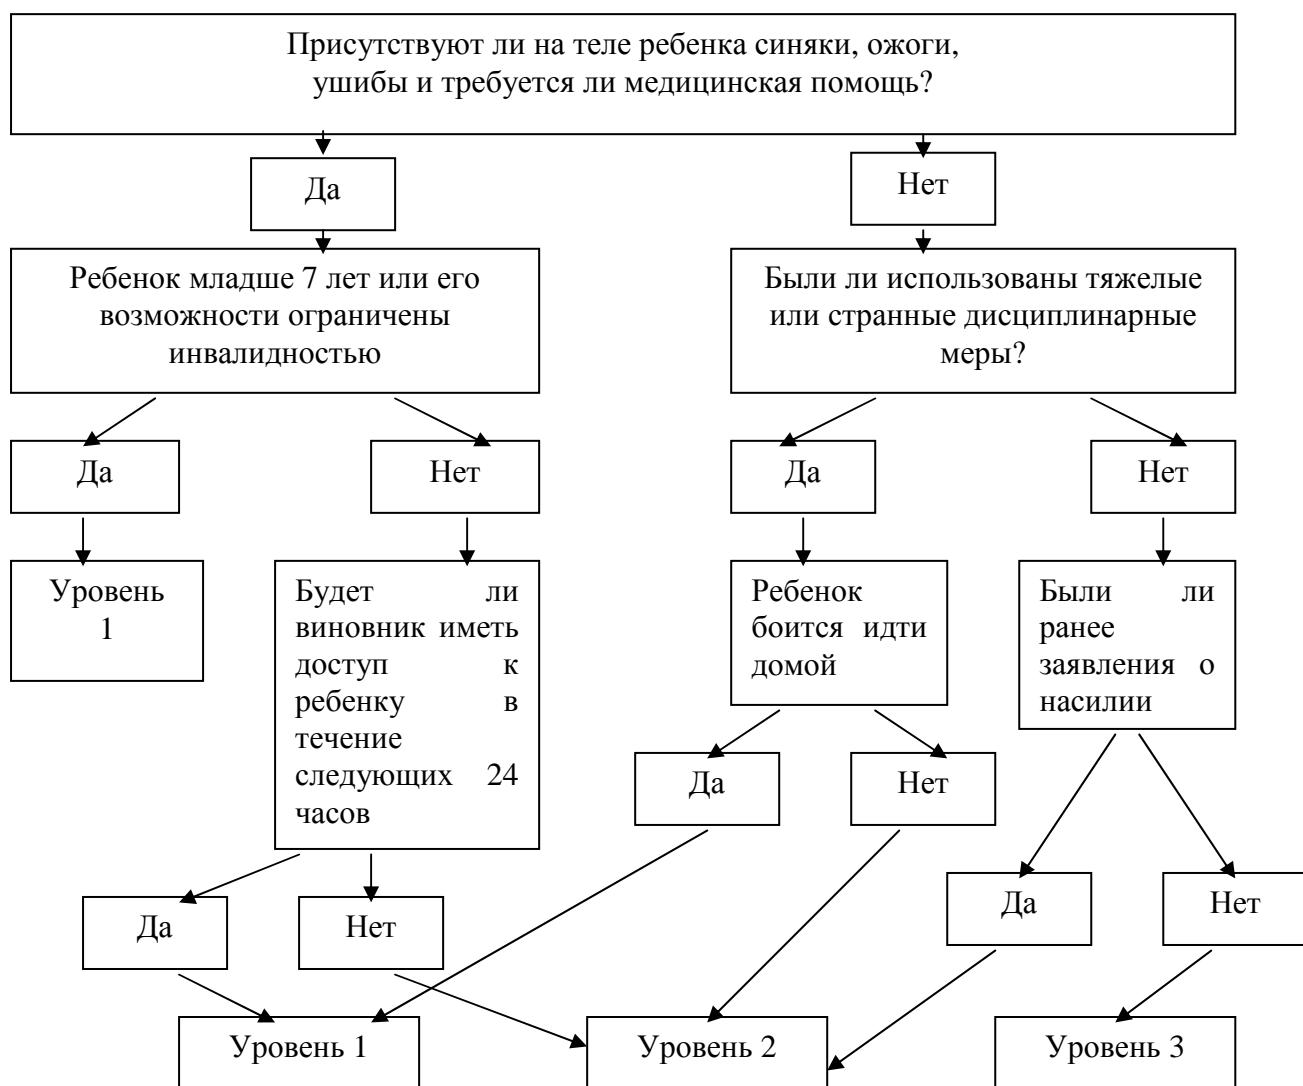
Присутствуют ли на теле ребенка синяки, ожоги, ушибы и требуется ли медицинская помощь?

Да

Нет

Ребенок младше 7 лет или его возможности ограничены инвалидностью

Были ли использованы тяжелые или странные дисциплинарные меры?

Да

Нет

Да

Нет

Уровень 1

Будет ли виновник иметь доступ к ребенку в течение следующих 24 часов

Ребенок боится идти домой

Были ли ранее заявления о насилии

Да

Нет

Да

Нет

Да

Нет

Уровень 1

Уровень 2

Уровень 3